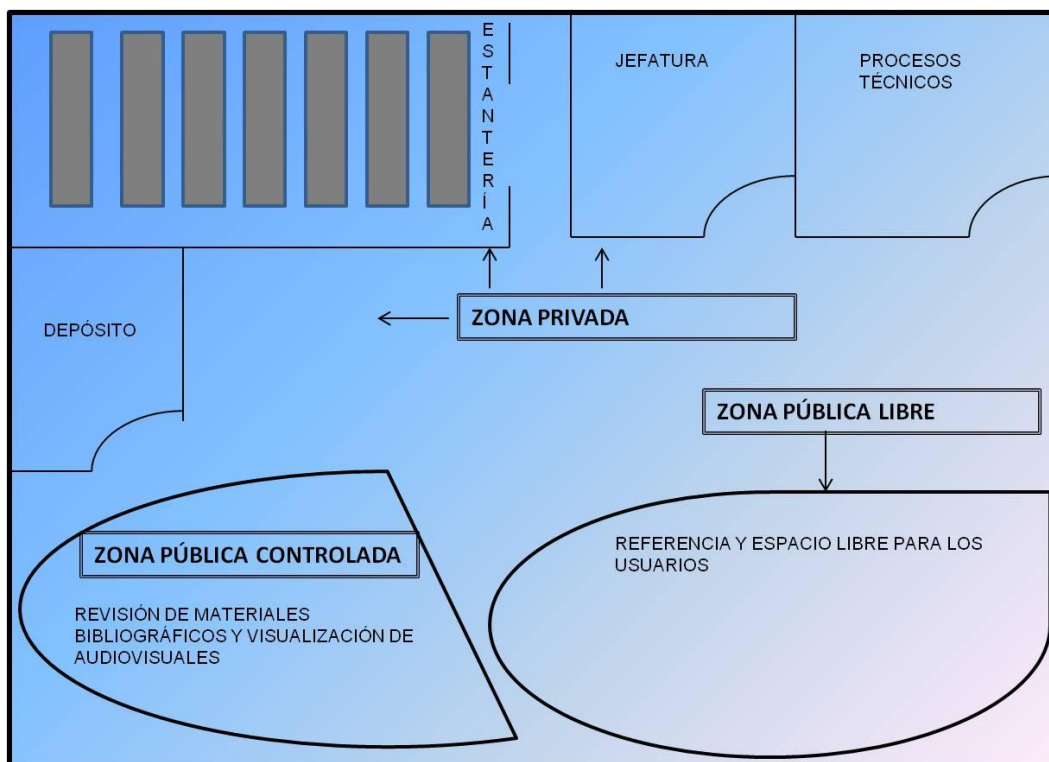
ESTANTERÍA

JEFATURA

PROCESOS TÉCNICOS

DEPÓSITO

ZONA PRIVADA

ZONA PÚBLICA LIBRE

ZONA PÚBLICA CONTROLADA

REVISIÓN DE MATERIALES BIBLIOGRÁFICOS Y VISUALIZACIÓN DE AUDIOVISUALES

REFERENCIA Y ESPACIO LIBRE PARA LOS USUARIOS